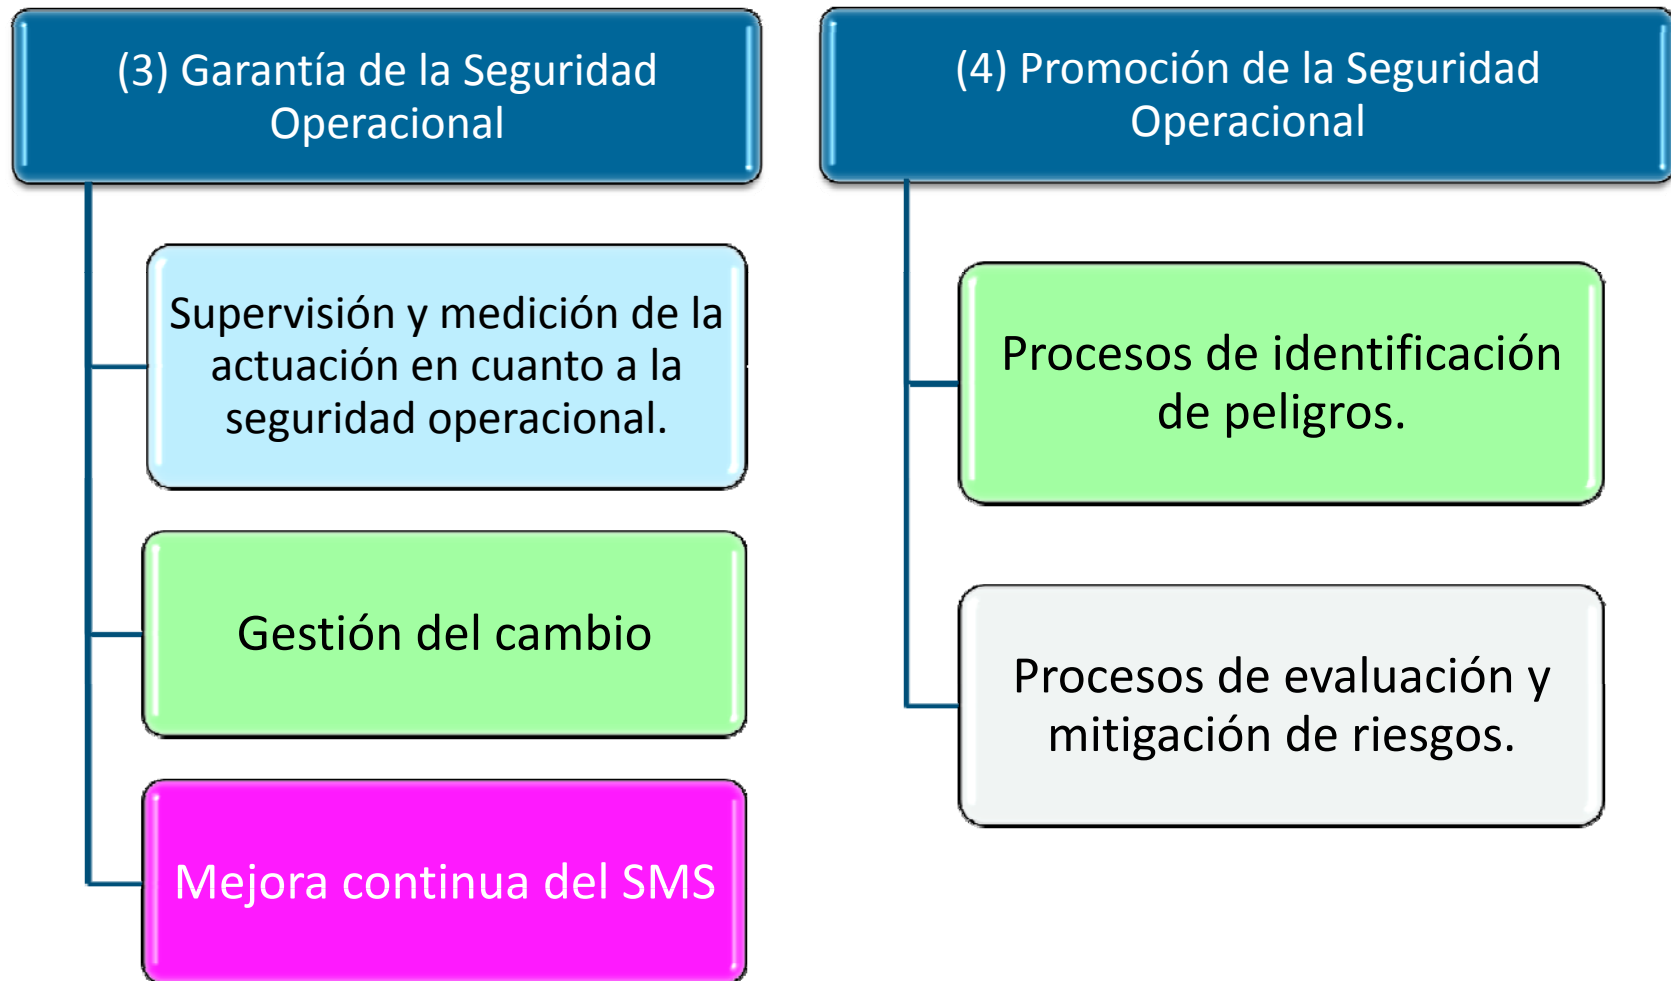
(3) Garantía de la Seguridad Operacional

Supervisión y medición de la actuación en cuanto a la seguridad operacional.

Gestión del cambio

Mejora continua del SMS

(4) Promoción de la Seguridad Operacional

Procesos de identificación de peligros.

Procesos de evaluación y mitigación de riesgos.